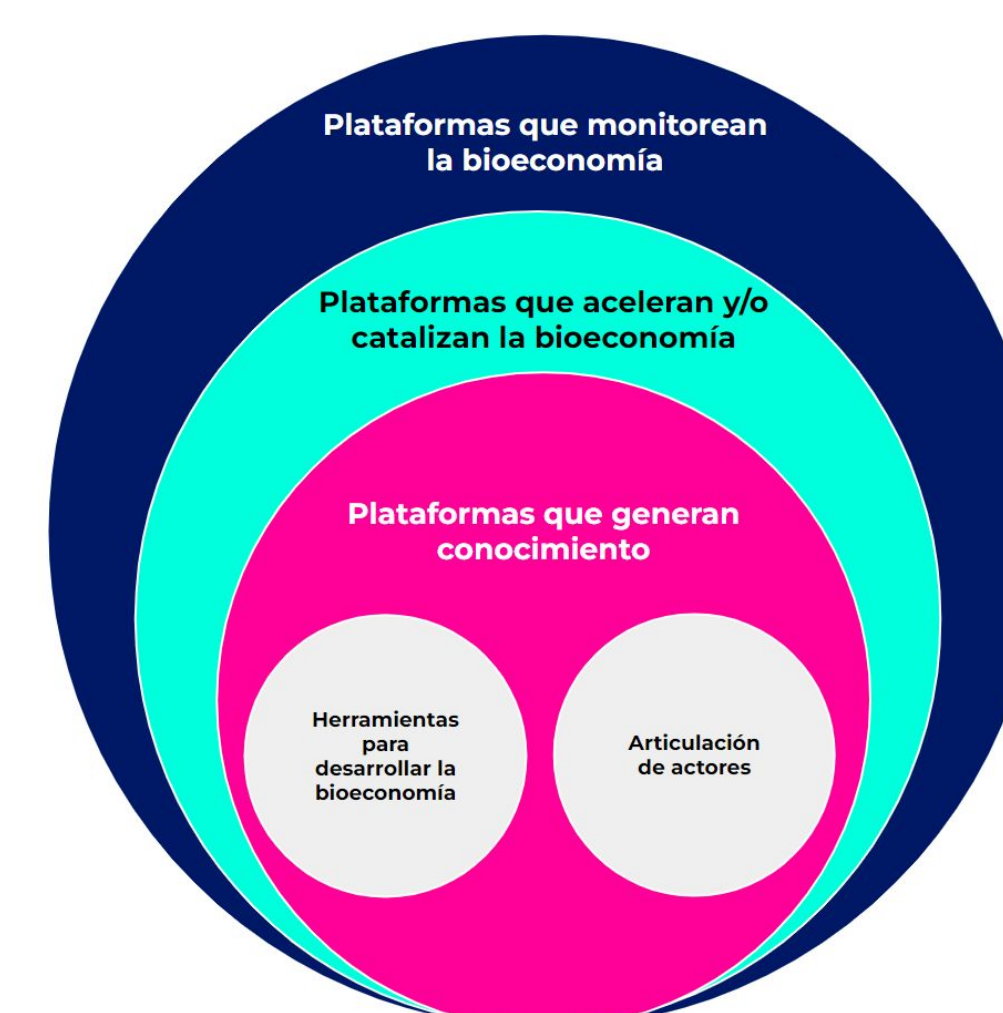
Plataformas que monitorean la bioeconomía

Plataformas que aceleran y/o catalizan la bioeconomía

Plataformas que generan conocimiento

Herramientas para desarrollar la bioeconomía

Articulación de actores